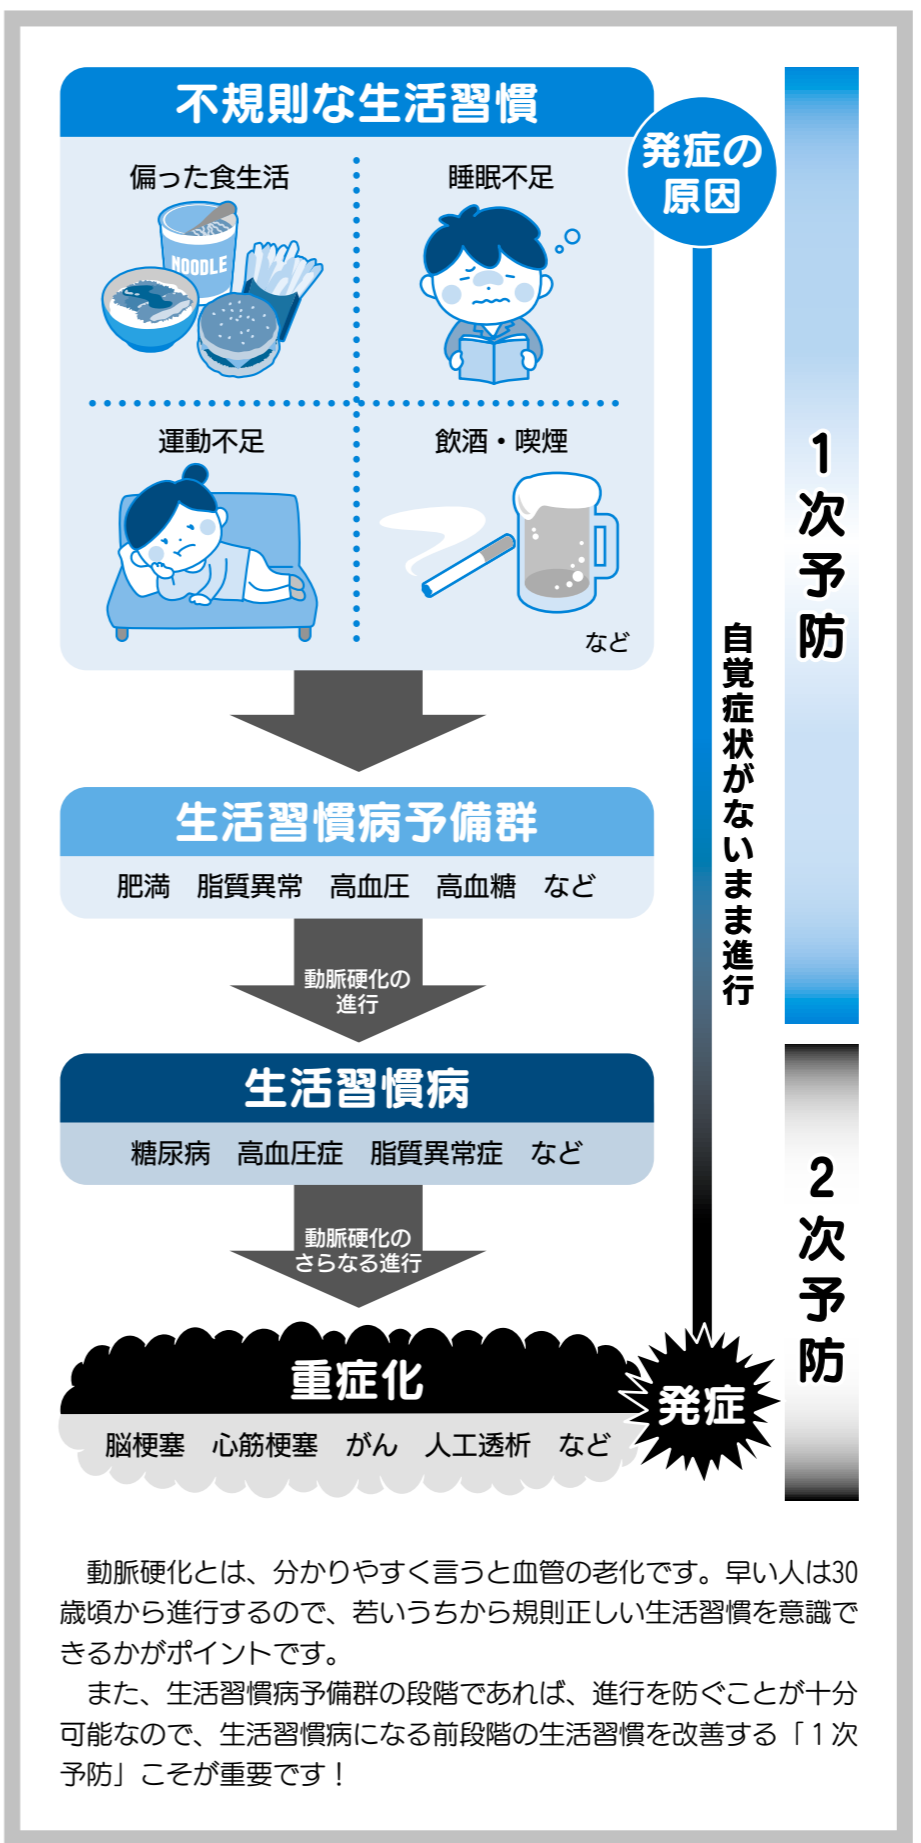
不規則な生活習慣

発症の原因

偏った食生活

NOODLE

睡眠不足

運動不足

飲酒・喫煙

など

1次予防

自覚症状がないまま進行

生活習慣病予備群

肥満　脂質異常　高血圧　高血糖　など

動脈硬化の進行

生活習慣病

糖尿病　高血圧症　脂質異常症　など

動脈硬化のさらなる進行

2次予防

重症化

脳梗塞　心筋梗塞　がん　人工透析　など

発症

動脈硬化とは、分かりやすく言うと血管の老化です。早い人は30歳頃から進行するので、若いうちから規則正しい生活習慣を意識できるかがポイントです。

また、生活習慣病予備群の段階であれば、進行を防ぐことが十分可能なので、生活習慣病になる前段階の生活習慣を改善する「1次予防」こそが重要です！